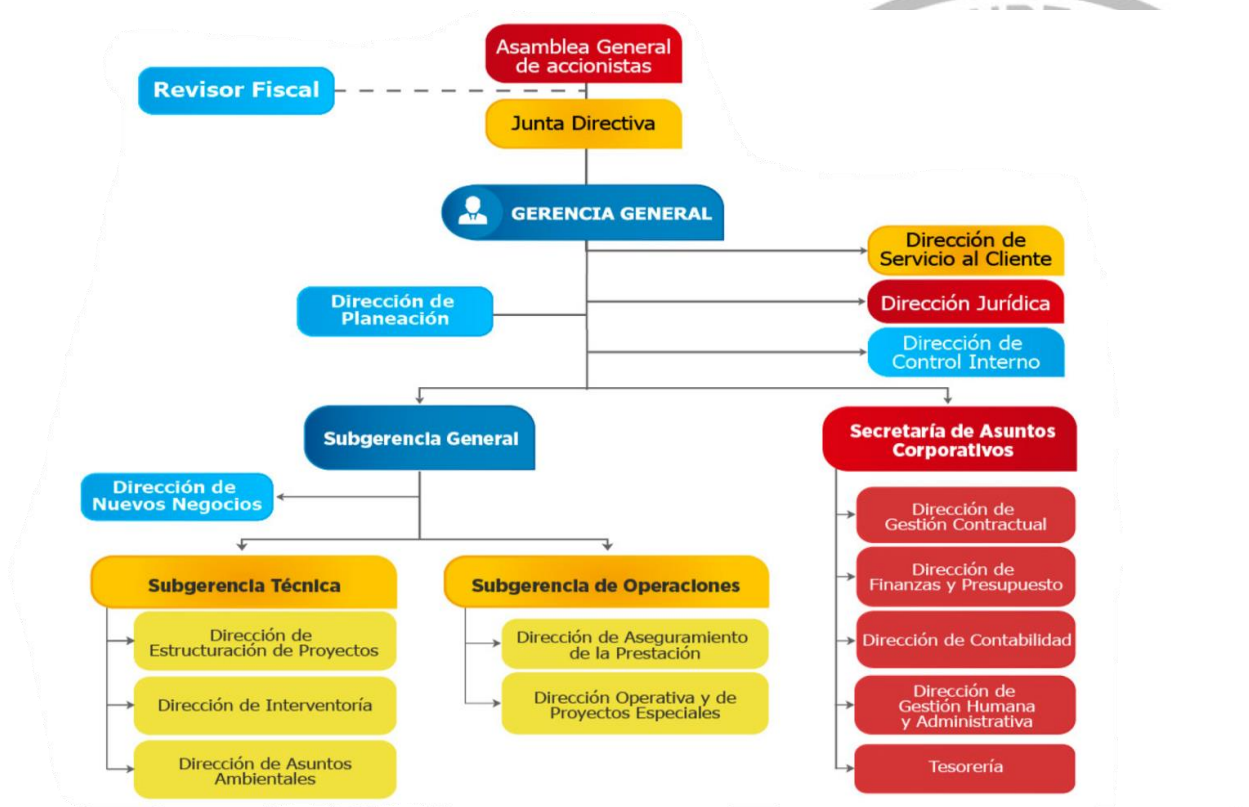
Asamblea General de accionistas

Revisor Fiscal

Junta Directiva

GERENCIA GENERAL

Dirección de Servicio al Cliente

Dirección de Planeación

Dirección Jurídica

Dirección de Control Interno

Subgerencia General

Secretaría de Asuntos Corporativos

Dirección de Nuevos Negocios

Dirección de Gestión Contractual

Dirección de Finanzas y Presupuesto

Subgerencia Técnica

Subgerencia de Operaciones

Dirección de Estructuración de Proyectos

Dirección de Aseguramiento de la Prestación

Dirección de Contabilidad

Dirección de Interventoría

Dirección Operativa y de Proyectos Especiales

Dirección de Gestión Humana y Administrativa

Dirección de Asuntos Ambientales

Tesorería